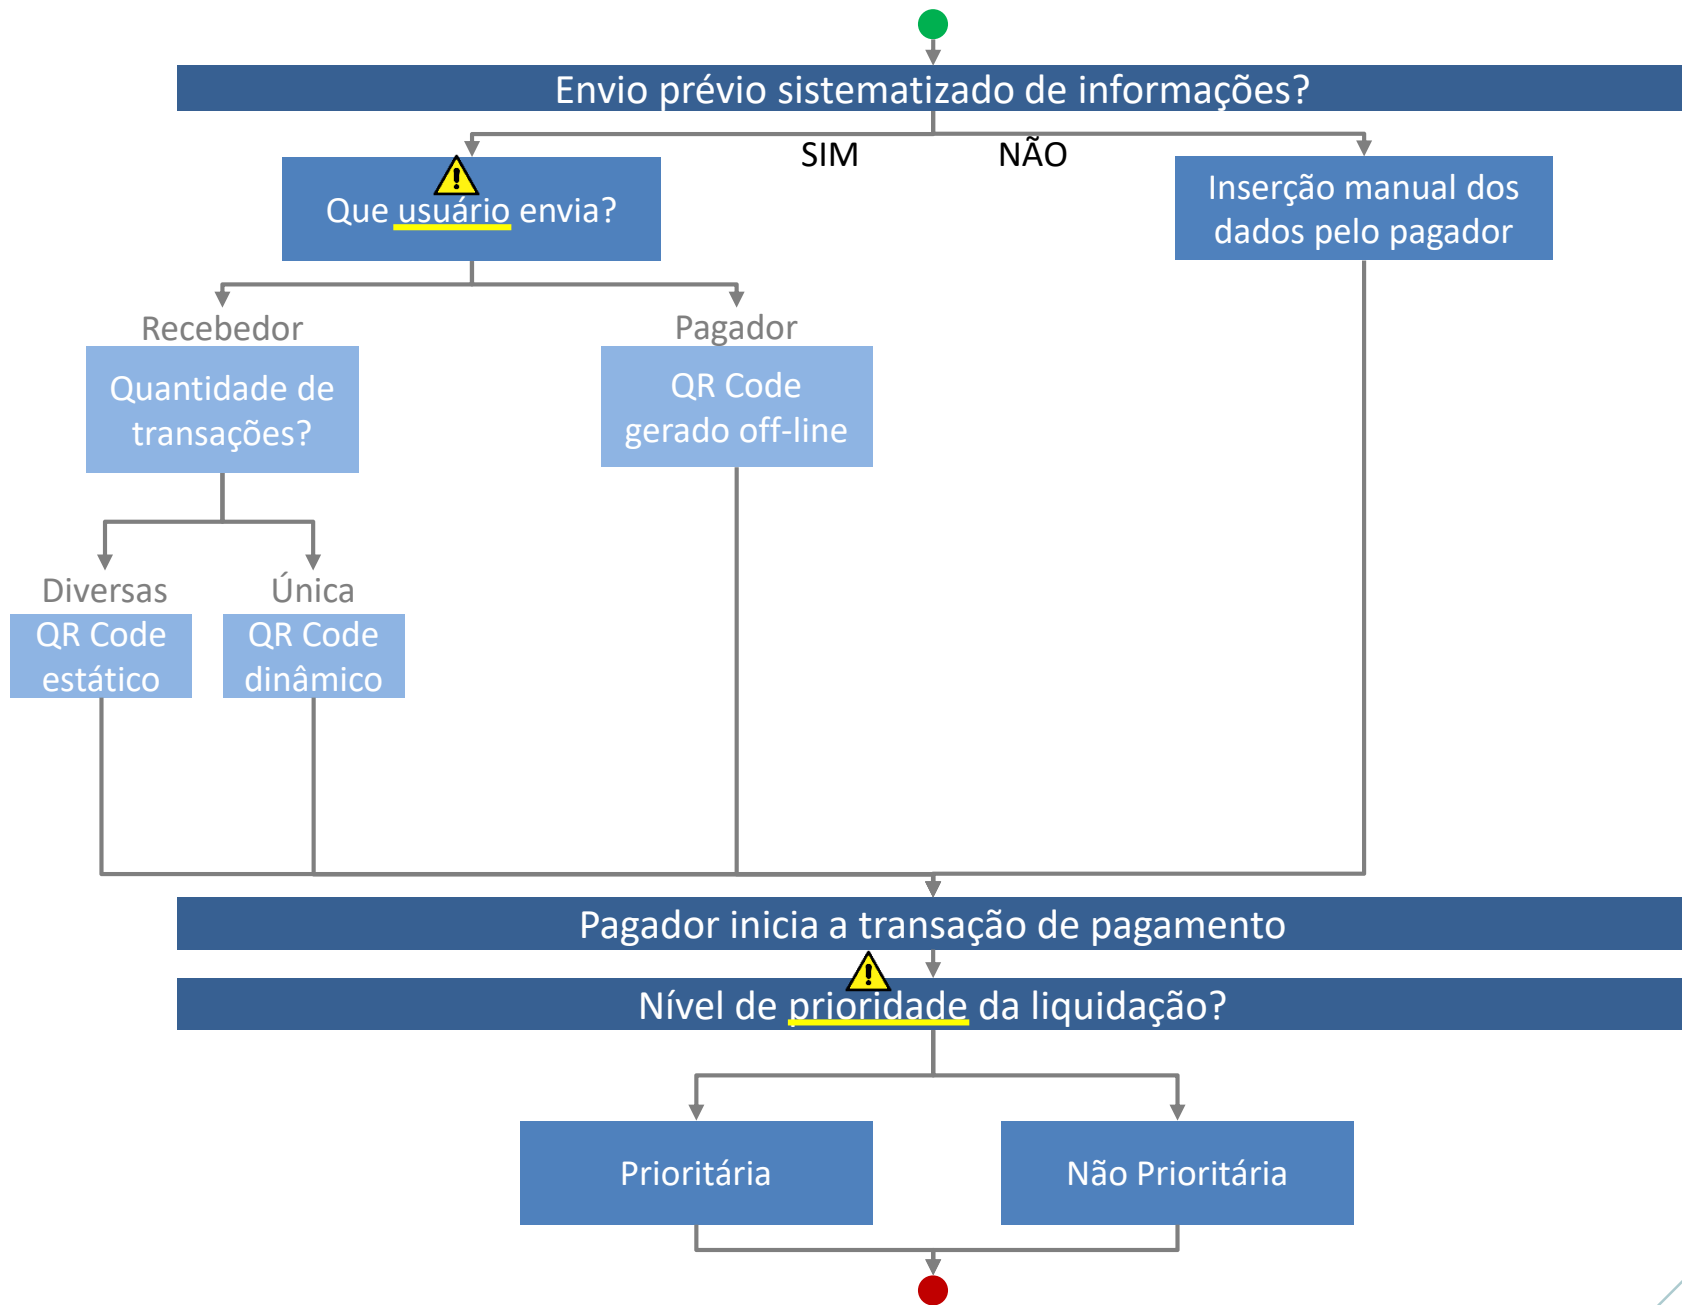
Envio prévio sistematizado de informações?

SIM

NÃO

Que usuário envia?

Inserção manual dos dados pelo pagador

Recebedor

Pagador

Quantidade de transações?

QR Code gerado off-line

Diversas

Única

QR Code estático

QR Code dinâmico

Pagador inicia a transação de pagamento

Nível de prioridade da liquidação?

Prioritária

Não Prioritária